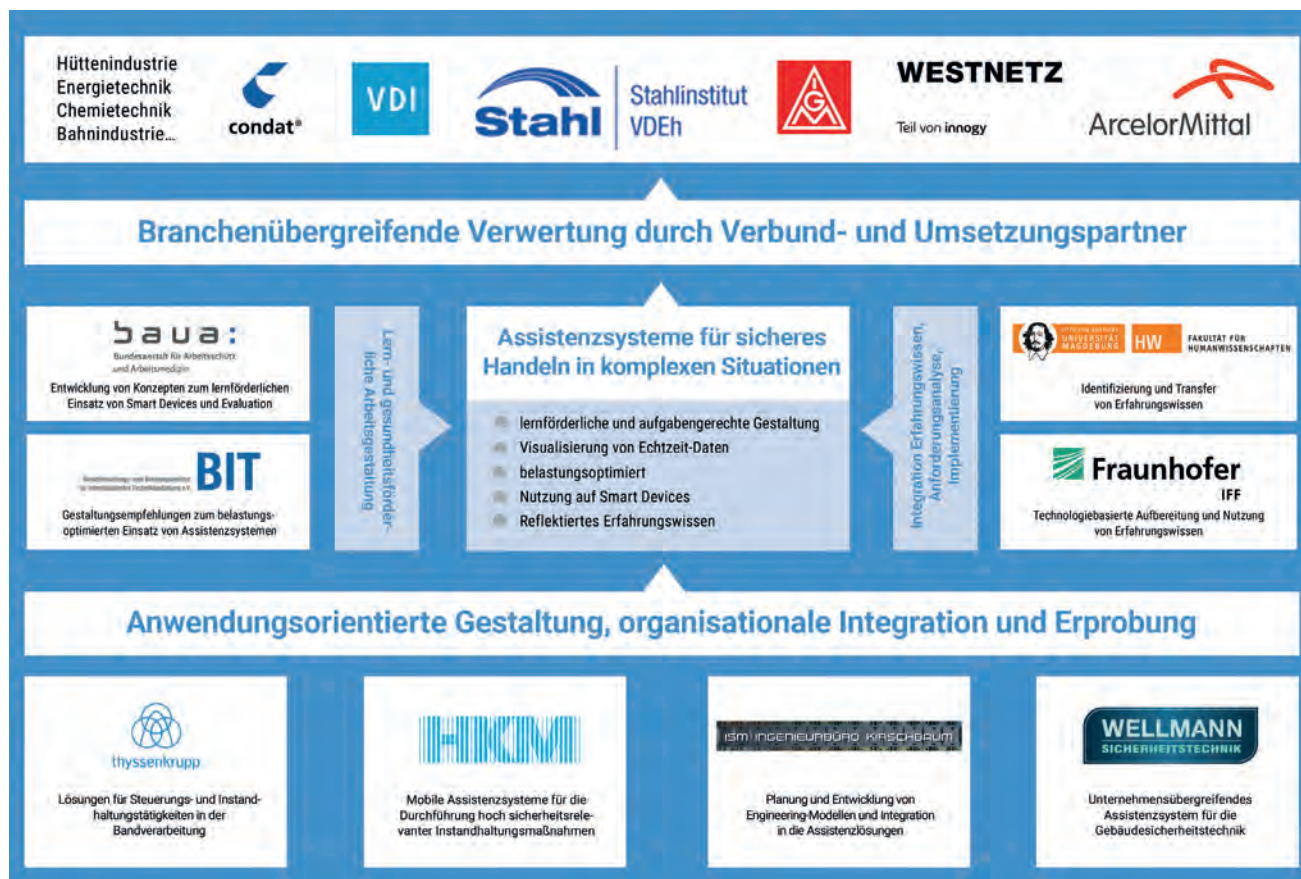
Hütteninudstrie
Energietechnik
Chemietechnik
Bahnindustrie...

condat®

VDI

Stahl | Stahlinstitut VDEh

WESTNETZ
Teil von innogy

ArcelorMittal

Branchenübergreifende Verwertung durch Verbund- und Umsetzungspartner

baua:
Bundesanstalt für Arbeitsschutz und Arbeitsmedizin
Entwicklung von Konzepten zum lernförderlichen Einsatz von Smart Devices und Evaluation

BIT
Gestaltungsempfehlungen zum belastungsoptimierten Einsatz von Assistenzsystemen

Lern- und gesundheitsförderliche Arbeitsgestaltung

Assistenzsysteme für sicheres Handeln in komplexen Situationen

lernförderliche und aufgabengerechte Gestaltung
Visualisierung von Echtzeit-Daten
belastungsoptimiert
Nutzung auf Smart Devices
Reflektiertes Erfahrungswissen

Integration Erfahrungswissen, Anforderungsanalyse, Implementierung

UNIVERSITÄT MAGDEBURG HW FAKULTÄT FÜR HUMANWISSENSCHAFTEN
Identifizierung und Transfer von Erfahrungswissen

Fraunhofer IFF
Technologiebasierte Aufbereitung und Nutzung von Erfahrungswissen

Anwendungsorientierte Gestaltung, organisationale Integration und Erprobung

thyssenkrupp
Lösungen für Steuerungs- und Instandhaltungstätigkeiten in der Bandverarbeitung

HKM
Mobile Assistenzsysteme für die Durchführung hoch sicherheitsrelevanter Instandhaltungsmaßnahmen

ISM INGENIEURBÜRO KIRSCHBAUM
Planung und Entwicklung von Engineering-Modellen und Integration in die Assistenzlösungen

WELLMANN SICHERHEITSTECHNIK
Unternehmensübergreifendes Assistenzsystem für die Gebäudesicherheitstechnik